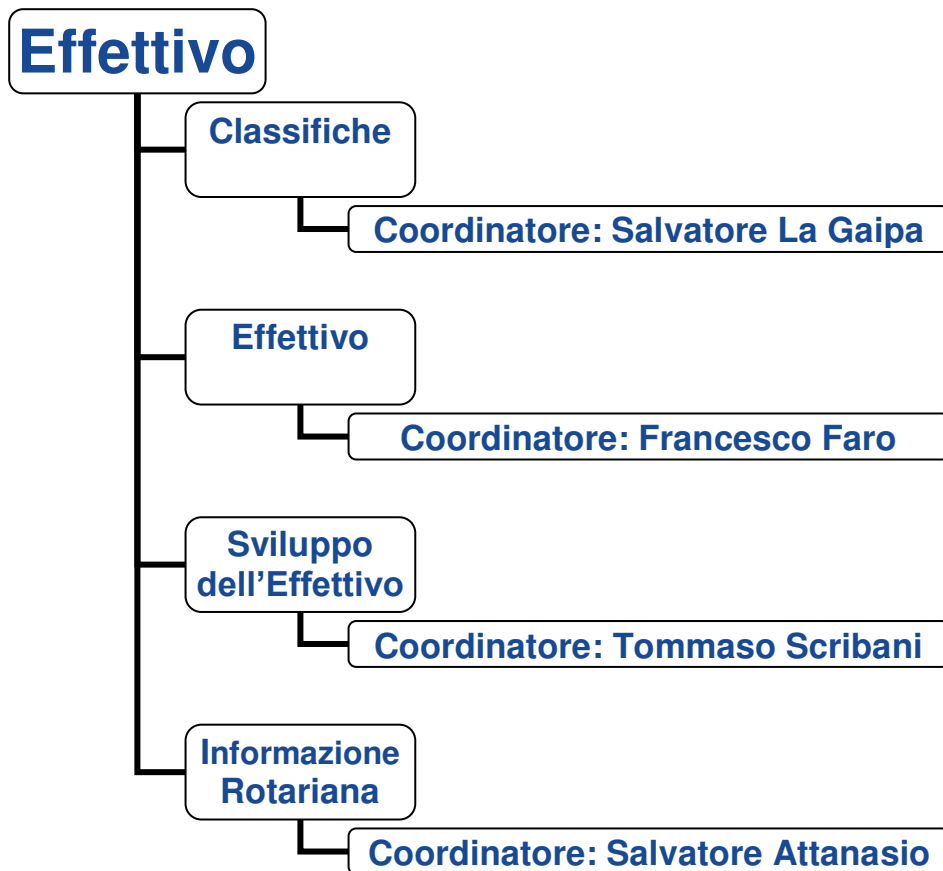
Effettivo

Classifiche

Coordinatore: Salvatore La Gaipa

Effettivo

Coordinatore: Francesco Faro

Sviluppo dell’Effettivo

Coordinatore: Tommaso Scribani

Informazione Rotariana

Coordinatore: Salvatore Attanasio